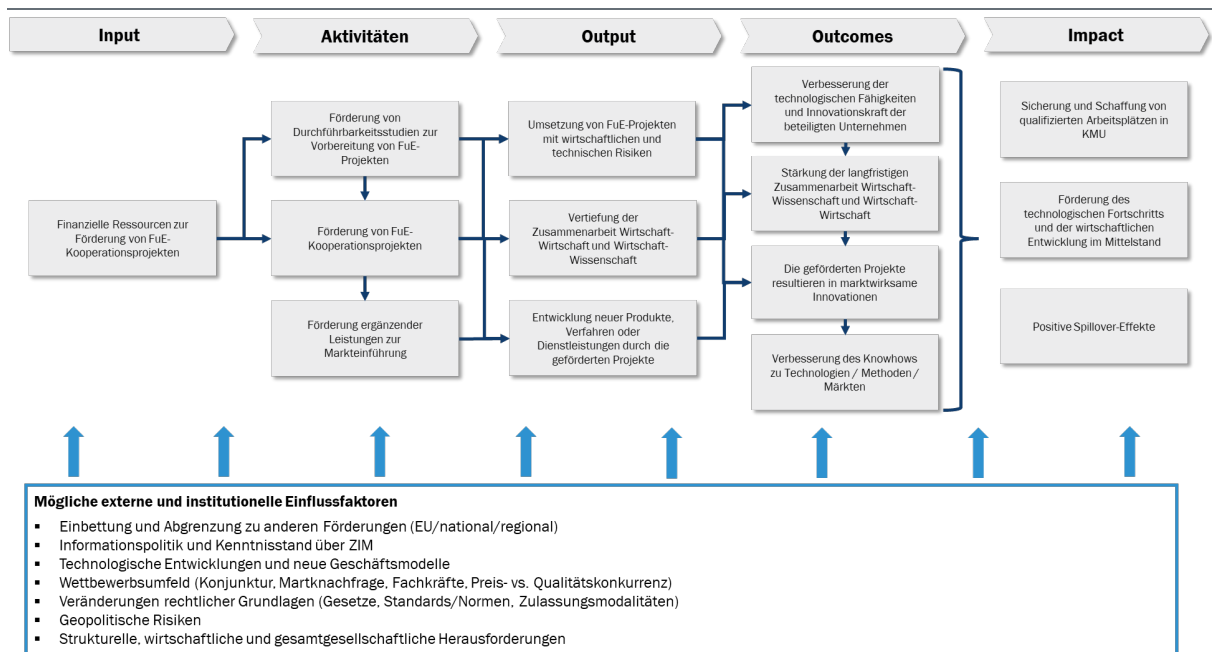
Input

Aktivitäten

Output

Outcomes

Impact

Finanzielle Ressourcen zur Förderung von FuE-Kooperationsprojekten

Förderung von Durchführbarkeitsstudien zur Vorbereitung von FuE-Projekten

Förderung von FuE-Kooperationsprojekten

Förderung ergänzender Leistungen zur Markteinführung

Umsetzung von FuE-Projekten mit wirtschaftlichen und technischen Risiken

Vertiefung der Zusammenarbeit Wirtschaft-Wirtschaft und Wirtschaft-Wissenschaft

Entwicklung neuer Produkte, Verfahren oder Dienstleistungen durch die geförderten Projekte

Verbesserung der technologischen Fähigkeiten und Innovationskraft der beteiligten Unternehmen

Stärkung der langfristigen Zusammenarbeit Wirtschaft-Wissenschaft und Wirtschaft-Wirtschaft

Die geförderten Projekte resultieren in marktwirksame Innovationen

Verbesserung des Knowhows zu Technologien / Methoden / Märkten

Sicherung und Schaffung von qualifizierten Arbeitsplätzen in KMU

Förderung des technologischen Fortschritts und der wirtschaftlichen Entwicklung im Mittelstand

Positive Spillover-Effekte

Mögliche externe und institutionelle Einflussfaktoren

▪ Einbettung und Abgrenzung zu anderen Förderungen (EU/national/regional)
▪ Informationspolitik und Kenntnisstand über ZIM
▪ Technologische Entwicklungen und neue Geschäftsmodelle
▪ Wettbewerbsumfeld (Konjunktur, Marktnachfrage, Fachkräfte, Preis- vs. Qualitätskonkurrenz)
▪ Veränderungen rechtlicher Grundlagen (Gesetze, Standards/Normen, Zulassungsmodalitäten)
▪ Geopolitische Risiken
▪ Strukturelle, wirtschaftliche und gesamtgesellschaftliche Herausforderungen